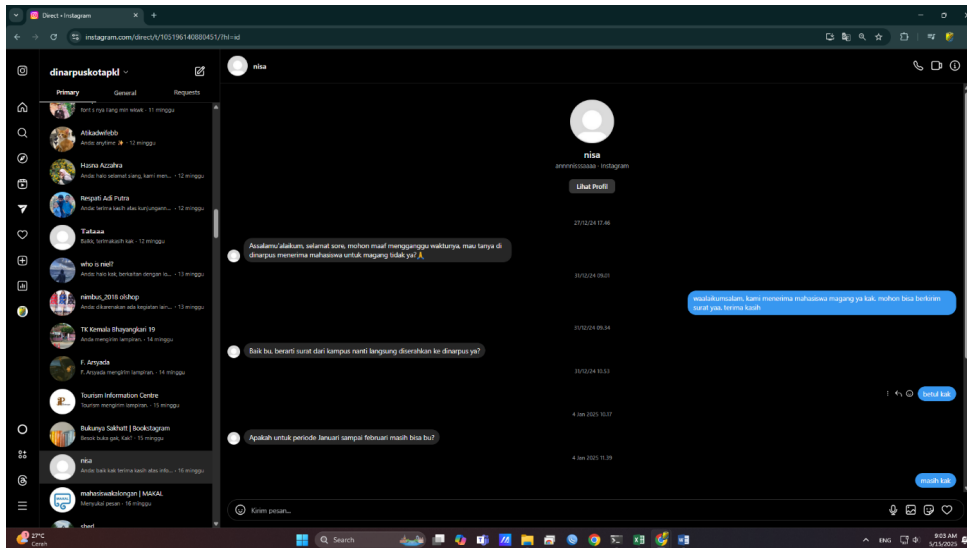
Direct • Instagram

instagram.com/direct/t/105196140880451/?hl=id

dinarpuskotapkl

Primary General Requests

tont s nya rang min wawk · 11 minggu

Atikadwifebb
Anda: anytime ✨ · 12 minggu

Hasna Azzahra
Anda: halo selamat siang, kami men... · 12 minggu

Respati Adi Putra
Anda: terima kasih atas kunjungann... · 12 minggu

Tataaa
Baiik, terimakasih kak · 12 minggu

who is niel?
Anda: halo kak, berkaitan dengan is... · 13 minggu

nimbus_2018 olshop
Anda: dikarenakan ada kegiatan lain... · 13 minggu

TK Kemala Bhayangkari 19
Anda mengirim lampiran. · 14 minggu

F. Anyada
F. Anyada mengirim lampiran. · 14 minggu

Tourism Information Centre
Tourism mengirim lampiran. · 15 minggu

Bukunya Sakhatt | Bookstagram
Besok buka gak, Kak? · 15 minggu

nisa
Anda: baik kak terima kasih atas info... · 16 minggu

mahasiswakalongan | MAKAL
Menyukai pesan · 16 minggu

sheri

nisa

nisa
annnnisssaaaa · Instagram

Lihat Profil

27/12/24 17.46

Assalamu'alaikum, selamat sore, mohon maaf mengganggu waktunya, mau tanya di dinarpus menerima mahasiswa untuk magang tidak ya? 🙏

31/12/24 09.01

waalaikumsalam, kami menerima mahasiswa magang ya kak, mohon bisa berkirim surat yaa, terima kasih

31/12/24 09.34

Baik bu, berarti surat dari kampus nanti langsung diserahkan ke dinarpus ya?

31/12/24 10.53

betul kak

4 Jan 2025 10.17

Apakah untuk periode Januari sampai februari masih bisa bu?

4 Jan 2025 11.39

masih kak

Kirim pesan...

27°C
Cerah

Search

ENG

9:03 AM
5/15/2025